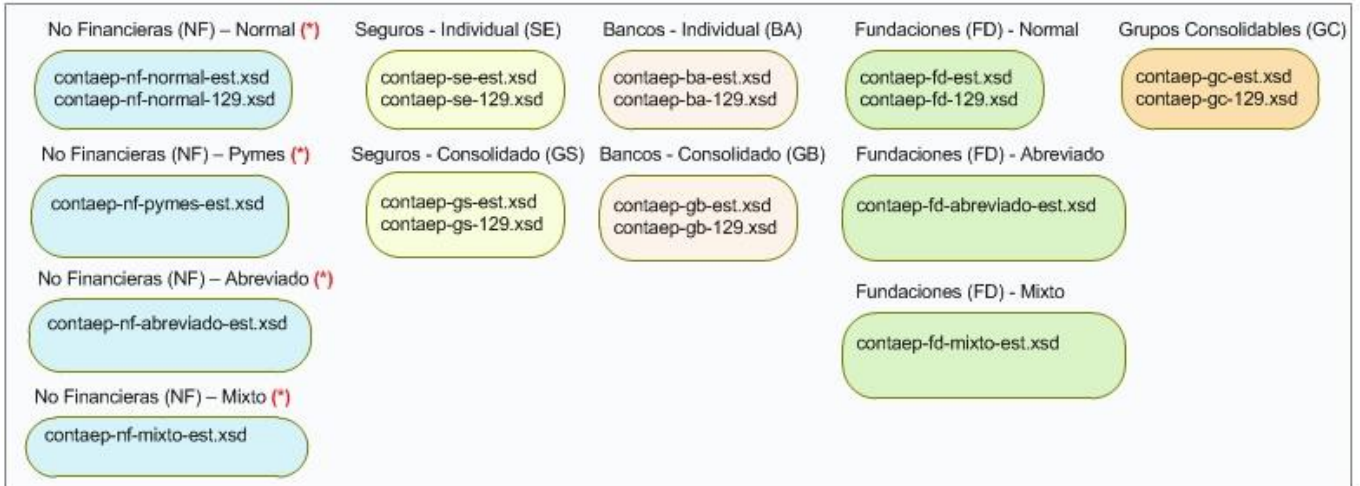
No Financieras (NF) – Normal (*)

contaep-nf-normal-est.xsd
contaep-nf-normal-129.xsd

No Financieras (NF) – Pymes (*)

contaep-nf-pymes-est.xsd

No Financieras (NF) – Abreviado (*)

contaep-nf-abreviado-est.xsd

No Financieras (NF) – Mixto (*)

contaep-nf-mixto-est.xsd

Seguros - Individual (SE)

contaep-se-est.xsd
contaep-se-129.xsd

Seguros - Consolidado (GS)

contaep-gs-est.xsd
contaep-gs-129.xsd

Bancos - Individual (BA)

contaep-ba-est.xsd
contaep-ba-129.xsd

Bancos - Consolidado (GB)

contaep-gb-est.xsd
contaep-gb-129.xsd

Fundaciones (FD) - Normal

contaep-fd-est.xsd
contaep-fd-129.xsd

Fundaciones (FD) - Abreviado

contaep-fd-abreviado-est.xsd

Fundaciones (FD) - Mixto

contaep-fd-mixto-est.xsd

Grupos Consolidables (GC)

contaep-gc-est.xsd
contaep-gc-129.xsd